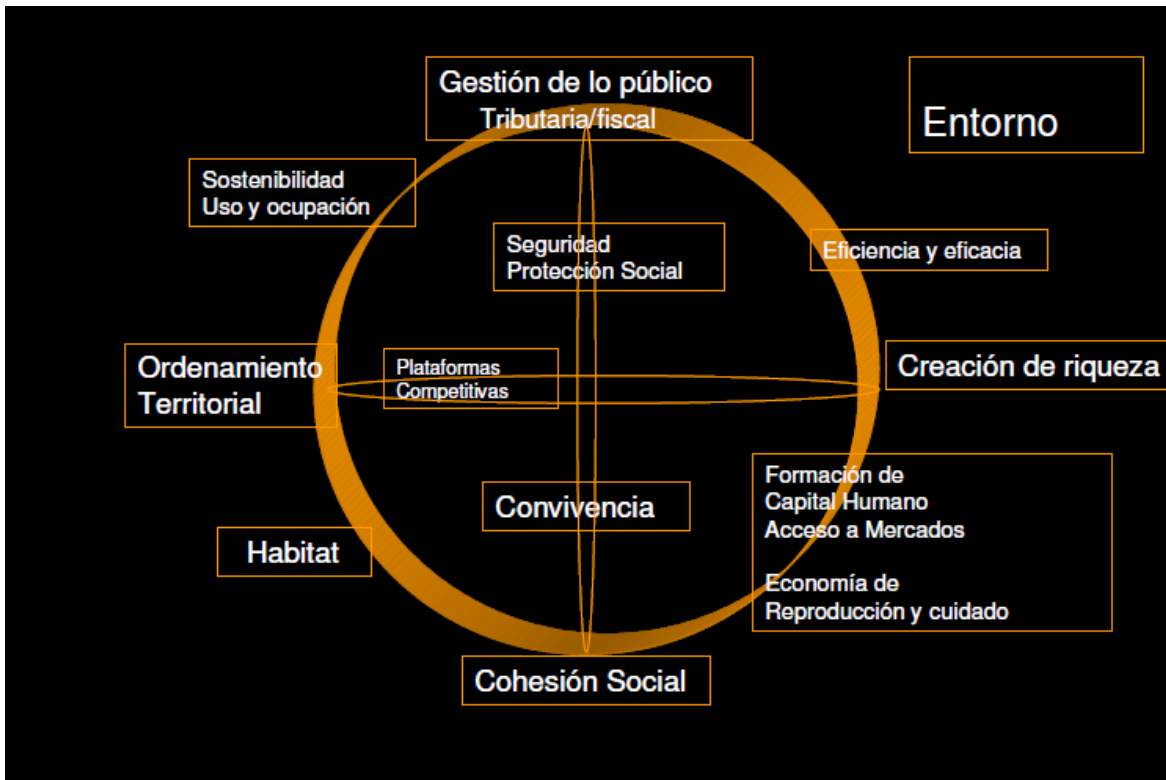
Gestión de lo público
Tributaria/fiscal

Entorno

Sostenibilidad
Uso y ocupación

Seguridad
Protección Social

Eficiencia y eficacia

Ordenamiento
Territorial

Plataformas
Competitivas

Creación de riqueza

Formación de
Capital Humano
Acceso a Mercados

Economía de
Reproducción y cuidado

Convivencia

Habitat

Cohesión Social